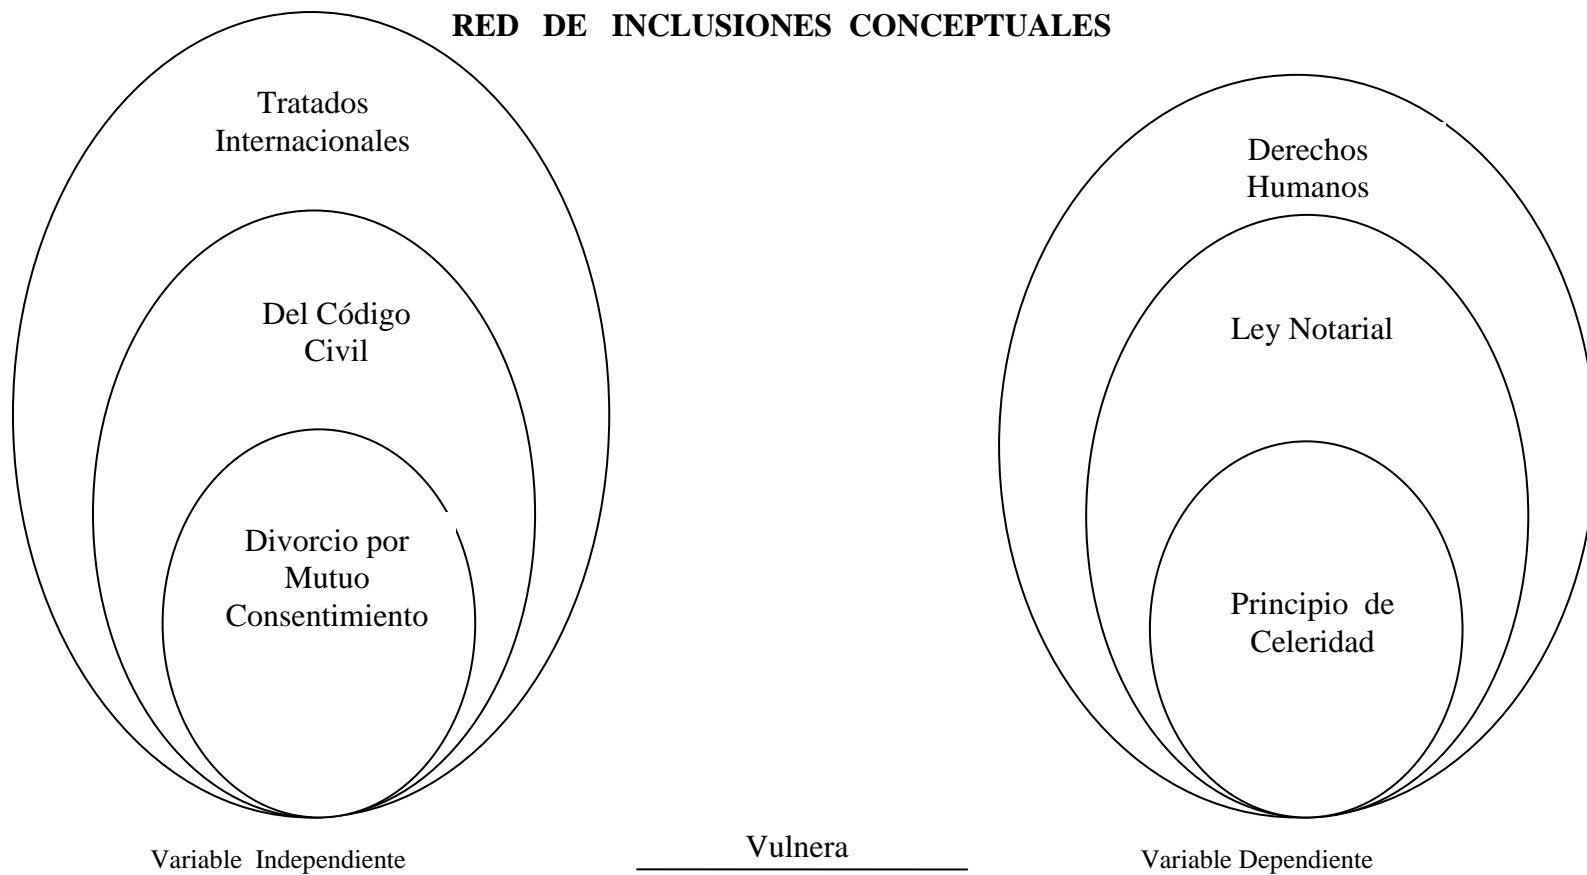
RED DE INCLUSIONES CONCEPTUALES

Tratados Internacionales

Del Código Civil

Divorcio por Mutuo Consentimiento

Derechos Humanos

Ley Notarial

Principio de Celeridad

Variable Independiente

Vulnera

Variable Dependiente